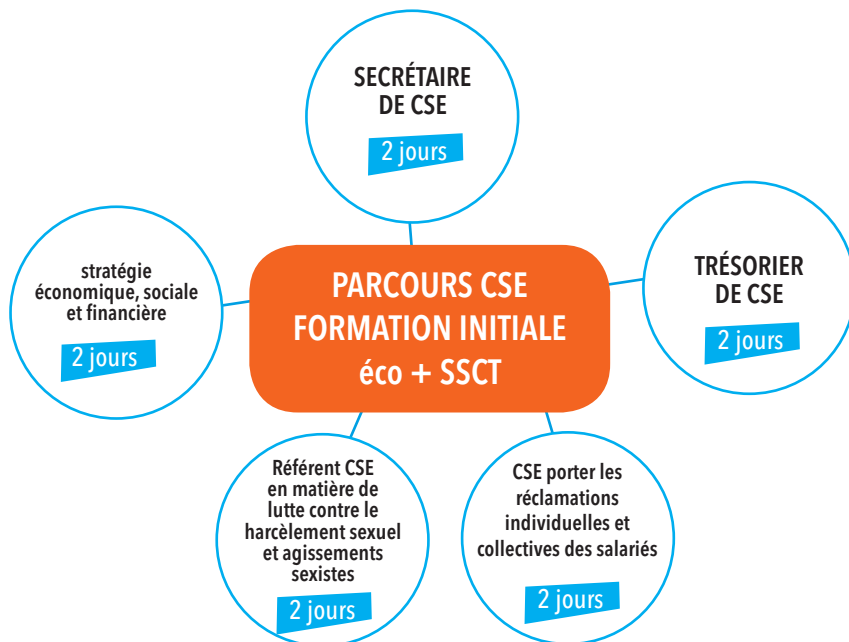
SECRÉTAIRE DE CSE

2 jours

stratégie économique, sociale et financière

2 jours

PARCOURS CSE FORMATION INITIALE éco + SSCT

TRÉSORIER DE CSE

2 jours

Référent CSE en matière de lutte contre le harcèlement sexuel et agissements sexistes

2 jours

CSE porter les réclamations individuelles et collectives des salariés

2 jours